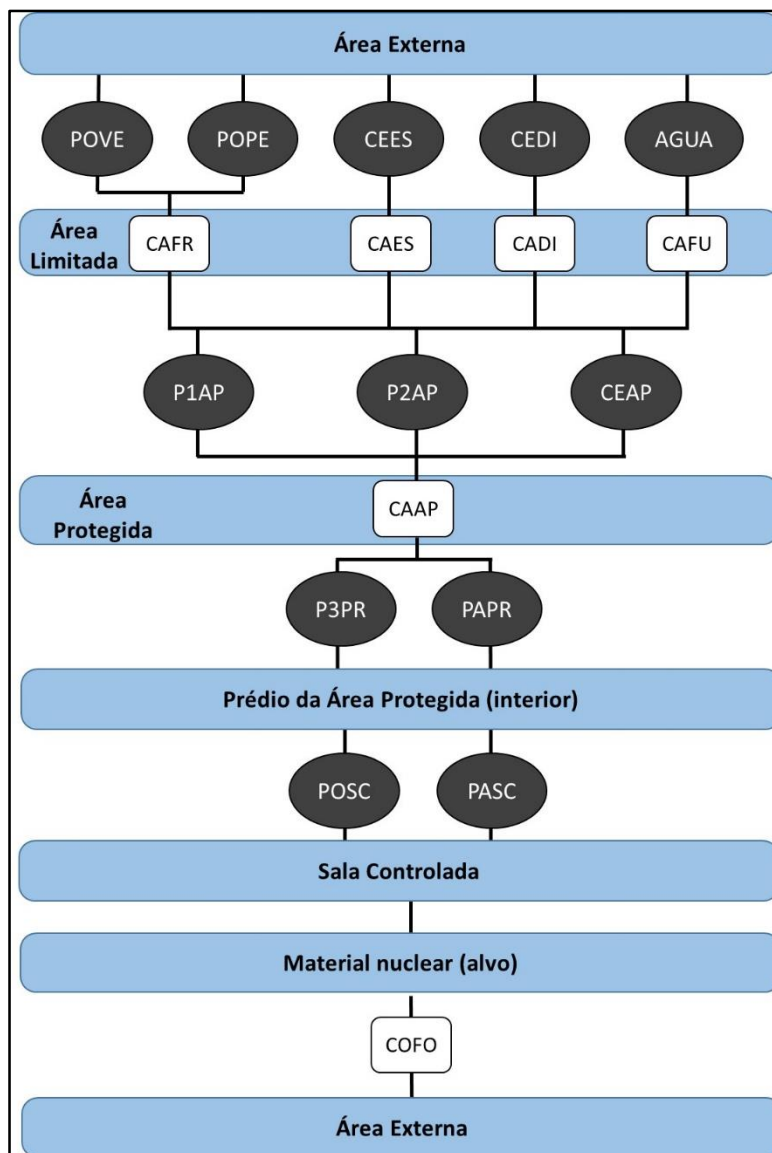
Área Externa

POVE
POPE
CEES
CEDI
AGUA

Área Limitada
CAFR
CAES
CADI
CAFU

P1AP
P2AP
CEAP

Área Protegida
CAAP

P3PR
PAPR

Prédio da Área Protegida (interior)

POSC
PASC

Sala Controlada

Material nuclear (alvo)

COFO

Área Externa